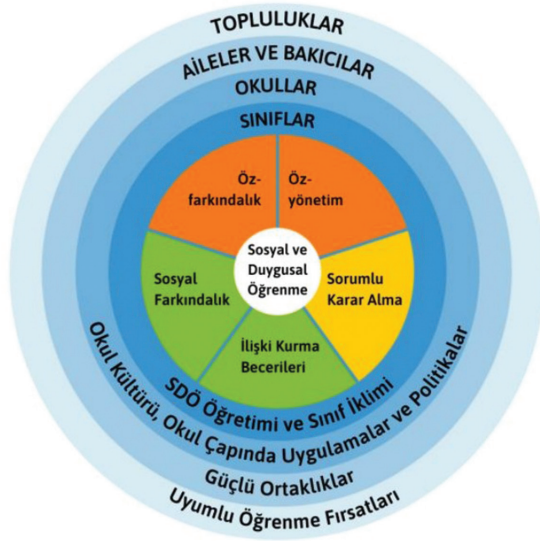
TOPLULUKLAR

AİLELER VE BAKICILAR

OKULLAR

SINIFLAR

Öz-farkındalık

Öz-yönetim

Sosyal ve Duygusal Öğrenme

Sosyal Farkındalık

Sorumlu Karar Alma

İlişki Kurma Becerileri

SDÖ Öğretimi ve Sınıf İklimi

Okul Kültürü, Okul Çapında Uygulamalar ve Politikalar

Güçlü Ortaklıklar

Uyumlu Öğrenme Fırsatları